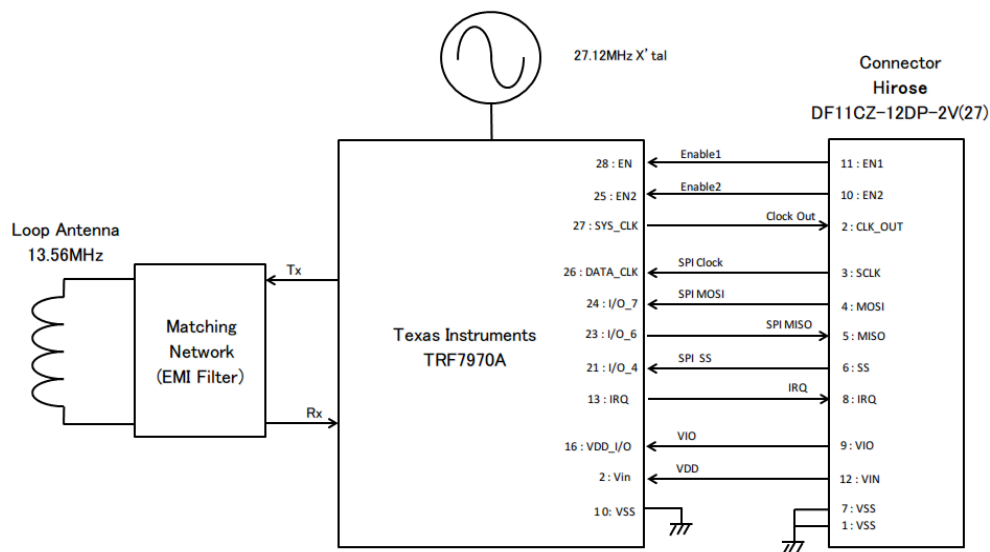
27.12MHz X' tal

Connector
Hirose
DF11CZ-12DP-2V(27)

Loop Antenna
13.56MHz

Matching
Network
(EMI Filter)

Tx

Rx

Texas Instruments
TRF7970A

28 : EN
25 : EN2
27 : SYS_CLK
26 : DATA_CLK
24 : I/O_7
23 : I/O_6
21 : I/O_4
13 : IRQ
16 : VDD_I/O
2 : Vin
10: VSS

Enable1
Enable2
Clock Out
SPI Clock
SPI MOSI
SPI MISO
SPI SS
IRQ
VIO
VDD

11 : EN1
10 : EN2
2 : CLK_OUT
3 : SCLK
4 : MOSI
5 : MISO
6 : SS
8 : IRQ
9 : VIO
12 : VIN
7 : VSS
1 : VSS